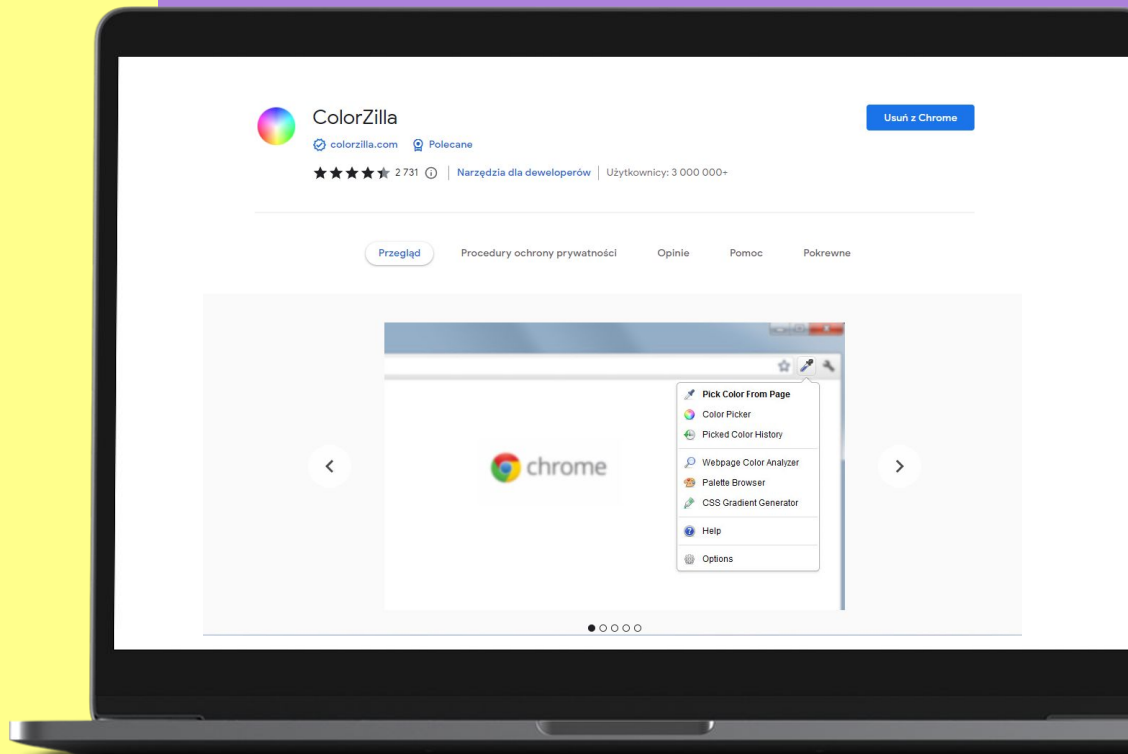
ColorZilla

colorzilla.com Polecane

2 731 | Narzędzia dla deweloperów | Użytkownicy: 3 000 000+

Usuń z Chrome

Przegląd Procedury ochrony prywatności Opinie Pomoc Pokrewne

chrome

Pick Color From Page
Color Picker
Picked Color History
Webpage Color Analyzer
Palette Browser
CSS Gradient Generator
Help
Options